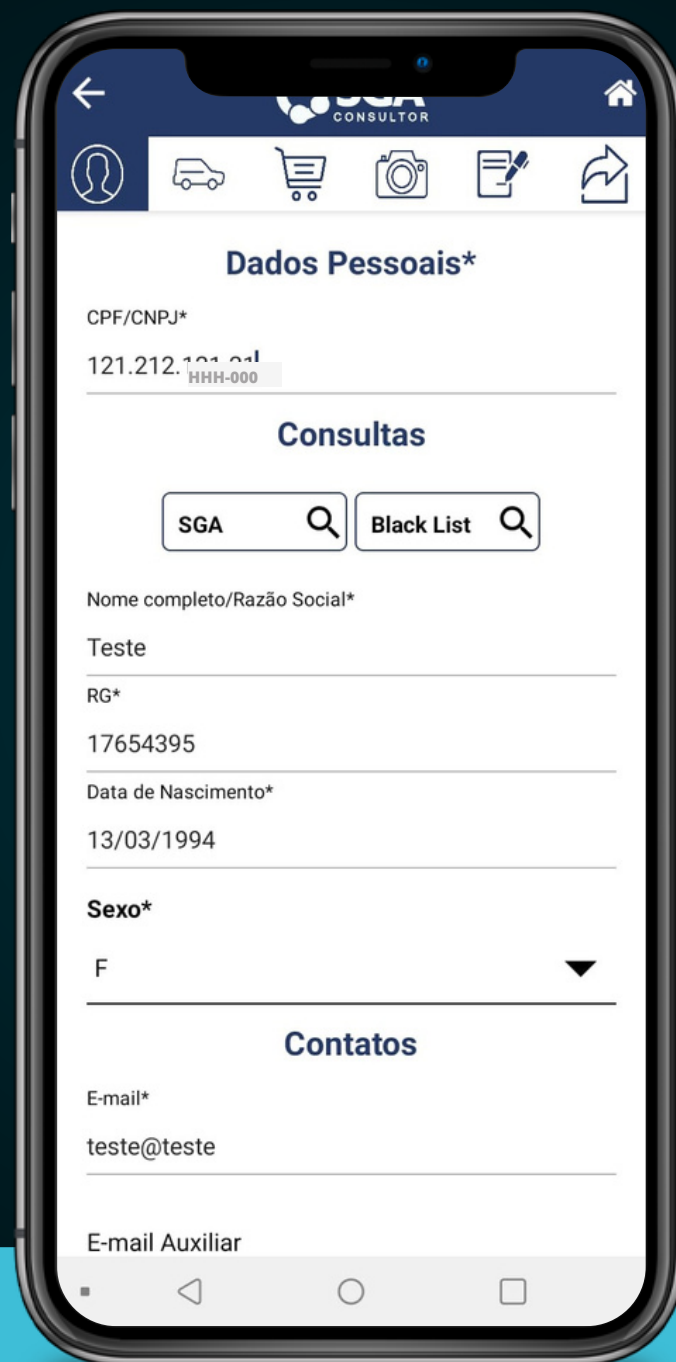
SGA
CONSULTOR

Dados Pessoais*

CPF/CNPJ*

121.212.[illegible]

HHH-000

Consultas

SGA

Black List

Nome completo/Razão Social*

Teste

RG*

17654395

Data de Nascimento*

13/03/1994

Sexo*

F

Contatos

E-mail*

teste@teste

E-mail Auxiliar